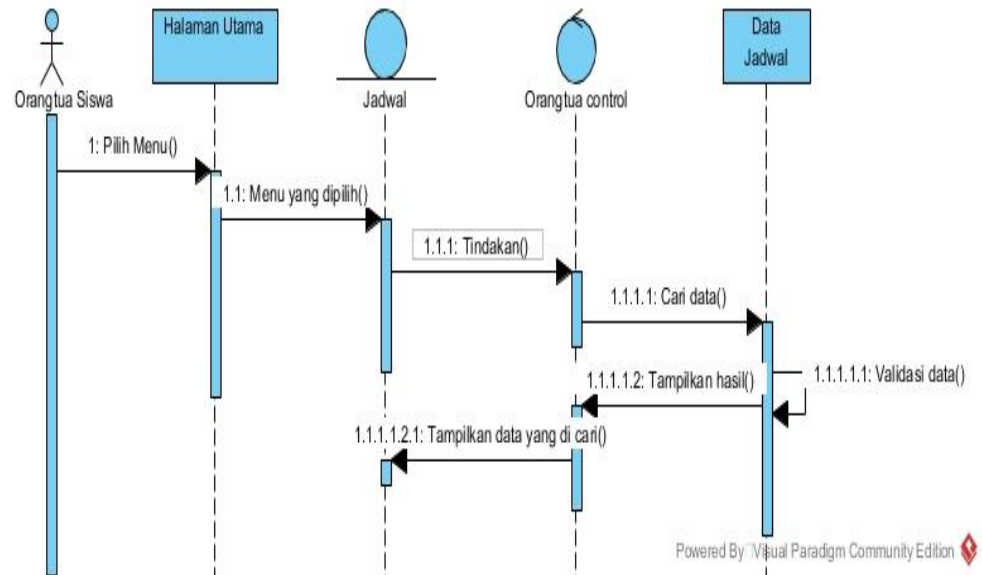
Orangtua Siswa

Halaman Utama

Jadwal

Orangtua control

Data Jadwal

1: Pilih Menu()

1.1: Menu yang dipilih()

1.1.1: Tindakan()

1.1.1.1: Cari data()

1.1.1.1.1: Validasi data()

1.1.1.1.2: Tampilkan hasil()

1.1.1.1.2.1: Tampilkan data yang di cari()

Powered By Visual Paradigm Community Edition